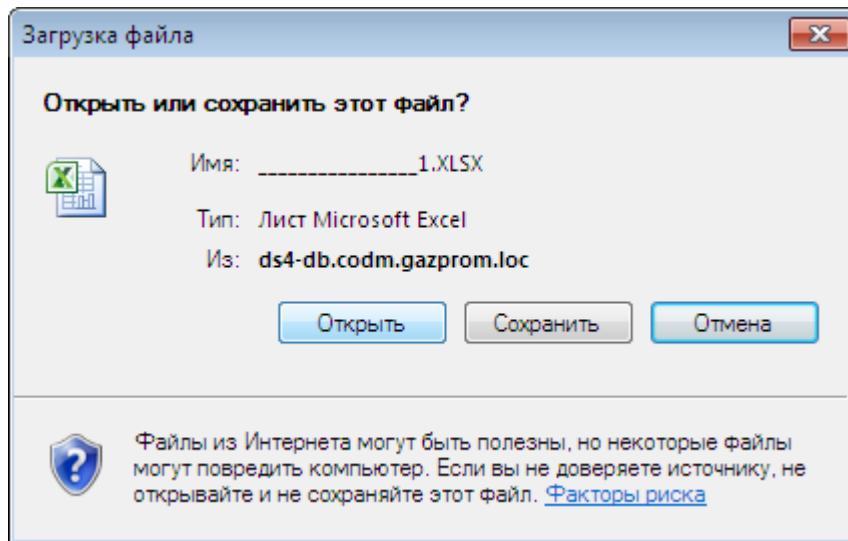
Загрузка файла

Открыть или сохранить этот файл?

Имя: _______________1.XLSX

Тип: Лист Microsoft Excel

Из: ds4-db.codm.gazprom.loc

Открыть Сохранить Отмена

Файлы из Интернета могут быть полезны, но некоторые файлы могут повредить компьютер. Если вы не доверяете источнику, не открывайте и не сохраняйте этот файл. Факторы риска